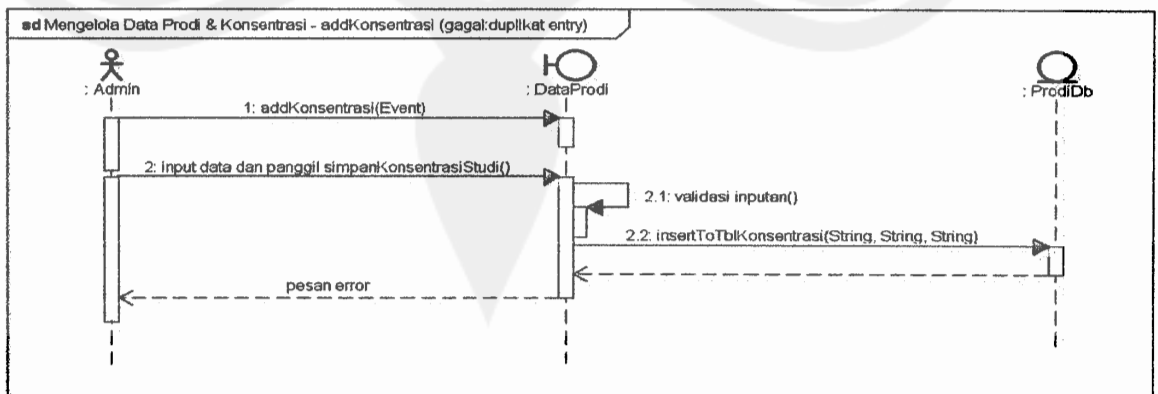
sd Mengelola Data Prodi & Konsentrasi - addKonsentrasi (gagal:duplikat entry)

: Admin

: DataProdi

: ProdiDb

1: addKonsentrasi(Event)

2: input data dan panggil simpanKonsentrasiStudi()

2.1: validasi inputan()

2.2: insertToTblKonsentrasi(String, String, String)

pesan error